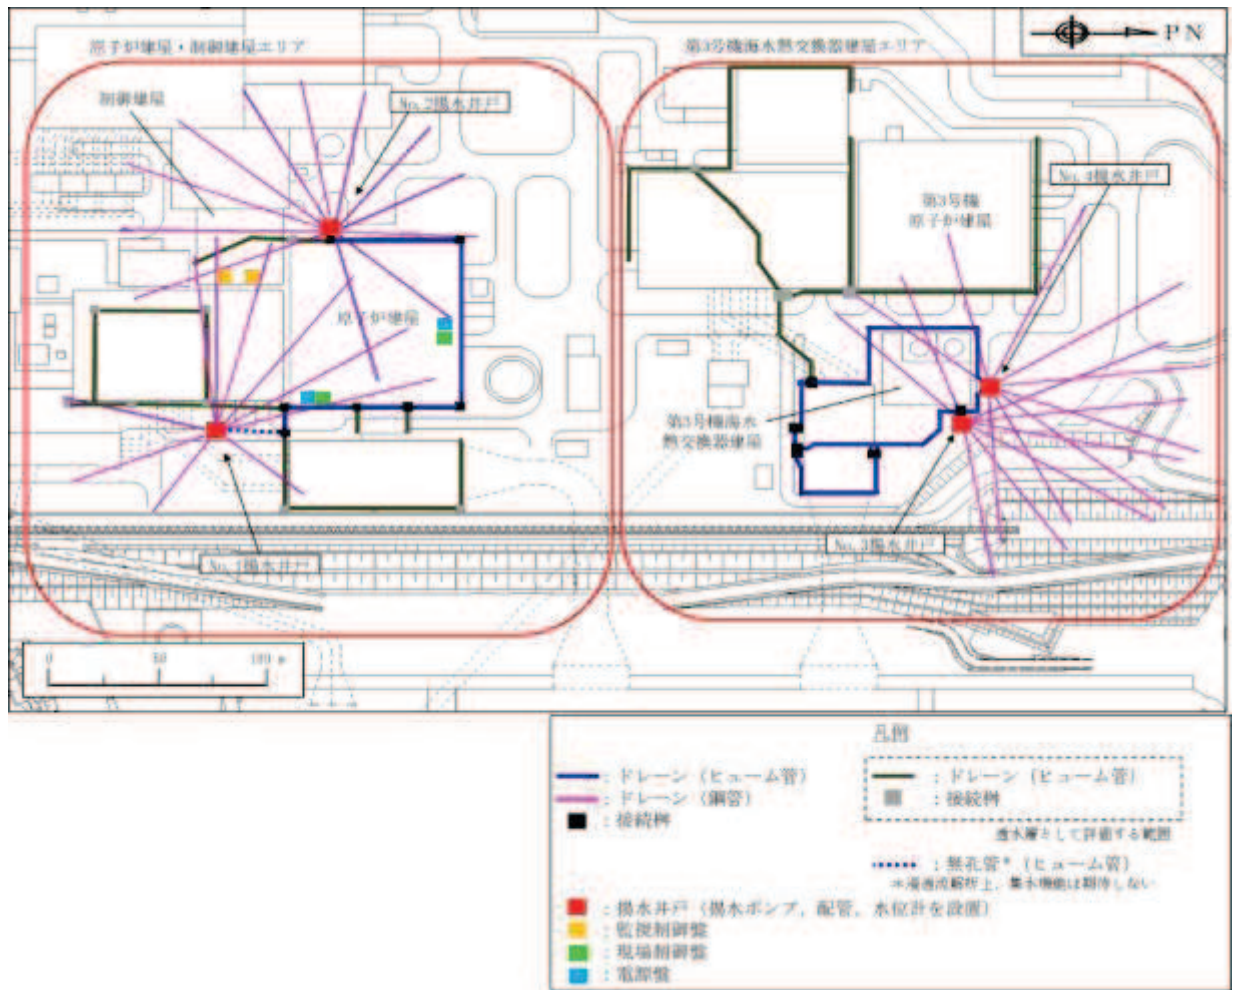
PN

原子炉建屋・制御建屋エリア

第3号機海水熱交換器建屋エリア

制御建屋

No.2揚水井戸

第3号機原子炉建屋

No.4揚水井戸

原子炉建屋

第3号機海水熱交換器建屋

No.3揚水井戸

No.1揚水井戸

0 50 100 m

凡例

：ドレーン（ヒューム管）

：ドレーン（鋼管）

：接続桝

：ドレーン（ヒューム管）

：接続桝

透水層として評価する範囲

：無孔管*（ヒューム管）

*浸透流解析上，集水機能は期待しない

：揚水井戸（揚水ポンプ，配管，水位計を設置）

：監視制御盤

：現場制御盤

：電源盤